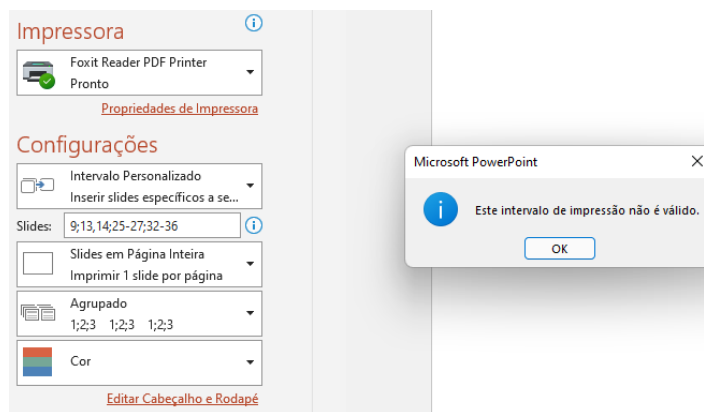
Impressora

Foxit Reader PDF Printer
Pronto

Propriedades de Impressora

Configurações

Intervalo Personalizado
Inserir slides específicos a se...

Slides: 9;13,14;25-27;32-36

Slides em Página Inteira
Imprimir 1 slide por página

Agrupado
1;2;3 1;2;3 1;2;3

Cor

Editar Cabeçalho e Rodapé

Microsoft PowerPoint

Este intervalo de impressão não é válido.

OK